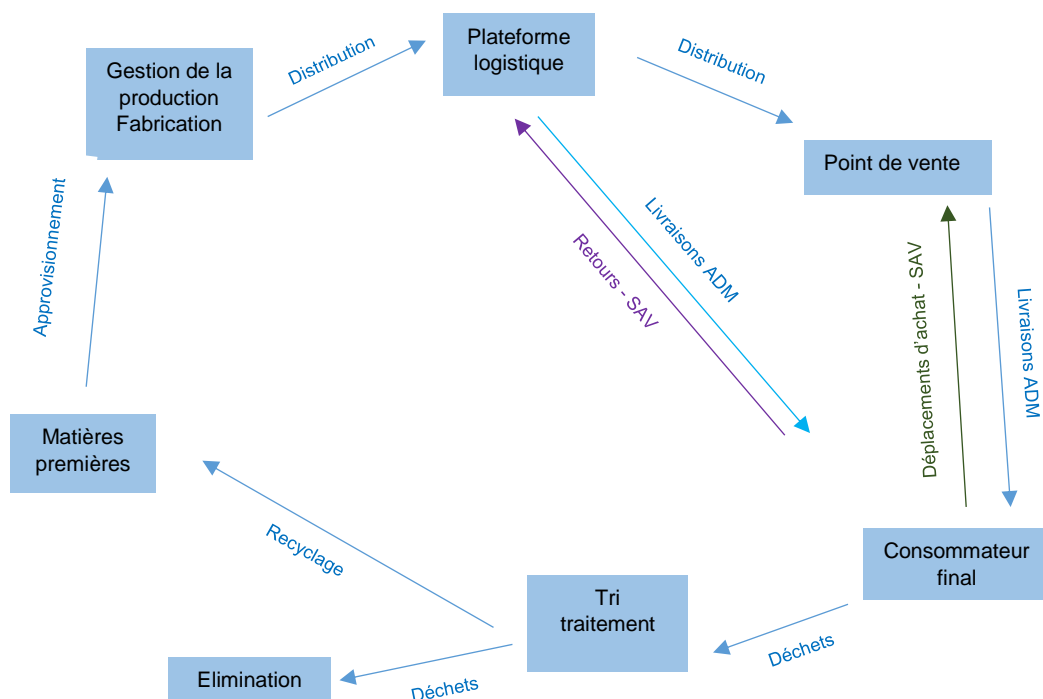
Gestion de la production Fabrication

Distribution

Plateforme logistique

Distribution

Point de vente

Approvisionnement

Livraisons ADM

Retours - SAV

Déplacements d'achat - SAV

Livraisons ADM

Matières premières

Recyclage

Tri traitement

Consommateur final

Déchets

Elimination

Déchets